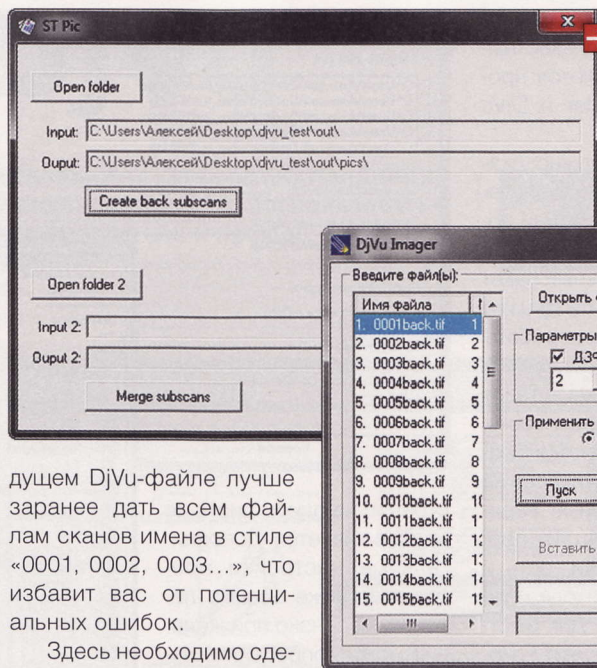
ST Pic

Open folder

Input: C:\Users\Алексей\Desktop\djvu_test\out\

Ouput: C:\Users\Алексей\Desktop\djvu_test\out\pics\

Create back subscans

Open folder 2

Input 2:

Ouput 2:

Merge subscans

DjVu Imager

Введите файл(ы):

| Имя файла | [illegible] |
|---|---|
| 1. 0001back.tif | 1 |
| 2. 0002back.tif | 2 |
| 3. 0003back.tif | 3 |
| 4. 0004back.tif | 4 |
| 5. 0005back.tif | 5 |
| 6. 0006back.tif | 6 |
| 7. 0007back.tif | 7 |
| 8. 0008back.tif | 8 |
| 9. 0009back.tif | 9 |
| 10. 0010back.tif | 1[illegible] |
| 11. 0011back.tif | 1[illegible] |
| 12. 0012back.tif | 1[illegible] |
| 13. 0013back.tif | 1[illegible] |
| 14. 0014back.tif | 1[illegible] |
| 15. 0015back.tif | 1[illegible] |

Открыть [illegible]

Параметры

ДЗ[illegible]

2

Применить

Пуск

Вставить

дущем DjVu-файле лучше заранее дать всем файлам сканов имена в стиле «0001, 0002, 0003…», что избавит вас от потенциальных ошибок.

Здесь необходимо сде-